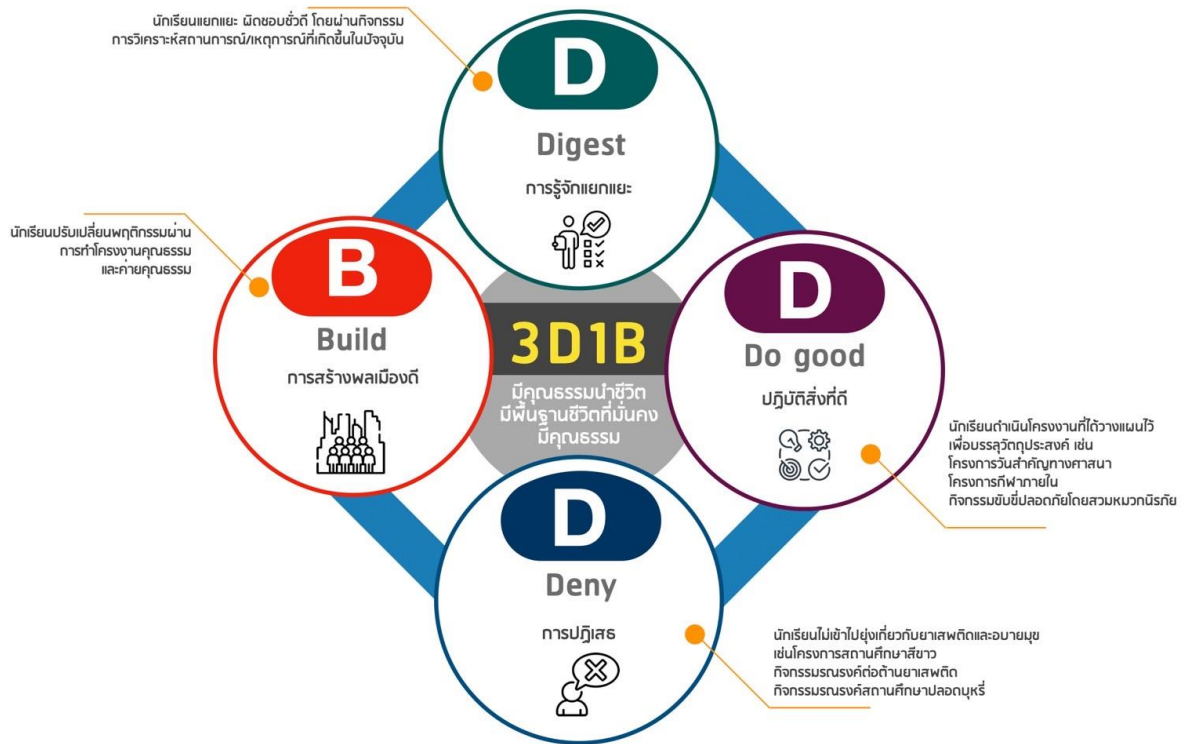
นักเรียนแยกแยะ ผิดชอบชั่วดี โดยผ่านกิจกรรม การวิเคราะห์สถานการณ์/เหตุการณ์ที่เกิดขึ้นในปัจจุบัน

D

Digest

การรู้จักแยกแยะ

นักเรียนปรับเปลี่ยนพฤติกรรมผ่าน การทำโครงงานคุณธรรม และค่ายคุณธรรม

B

Build

การสร้างพลเมืองดี

3D1B

มีคุณธรรมนำชีวิต มีพื้นฐานชีวิตที่มั่นคง มีคุณธรรม

D

Do good

ปฏิบัติสิ่งที่ดี

นักเรียนดำเนินโครงงานที่ได้วางแผนไว้ เพื่อบรรลุวัตถุประสงค์ เช่น โครงการวันสำคัญทางศาสนา โครงการกีฬาภายใน กิจกรรมขับขี่ปลอดภัยโดยสวมหมวกนิรภัย

D

Deny

การปฏิเสธ

นักเรียนไม่เข้าไปยุ่งเกี่ยวกับยาเสพติดและอบายมุข เช่นโครงการสถานศึกษาสีขาว กิจกรรมรณรงค์ต่อต้านยาเสพติด กิจกรรมรณรงค์สถานศึกษาปลอดบุหรี่